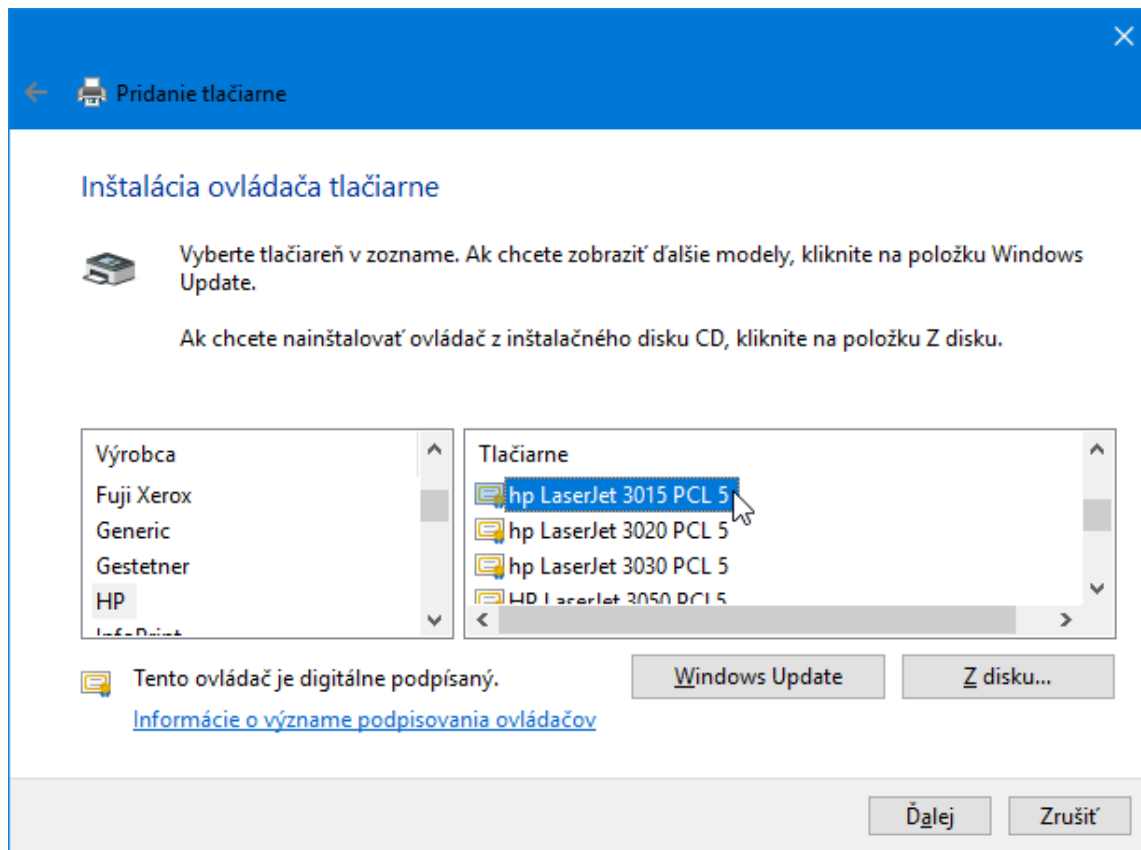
Pridanie tlačiarne

Inštalácia ovládača tlačiarne

Vyberte tlačiareň v zozname. Ak chcete zobraziť ďalšie modely, kliknite na položku Windows Update.

Ak chcete nainštalovať ovládač z inštalačného disku CD, kliknite na položku Z disku.

Výrobca
Fuji Xerox
Generic
Gestetner
HP
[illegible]

Tlačiarne
hp LaserJet 3015 PCL 5
hp LaserJet 3020 PCL 5
hp LaserJet 3030 PCL 5
HP LaserJet 3050 PCL 5

Tento ovládač je digitálne podpísaný.
Informácie o význame podpisovania ovládačov

Windows Update
Z disku...

Ďalej
Zrušiť